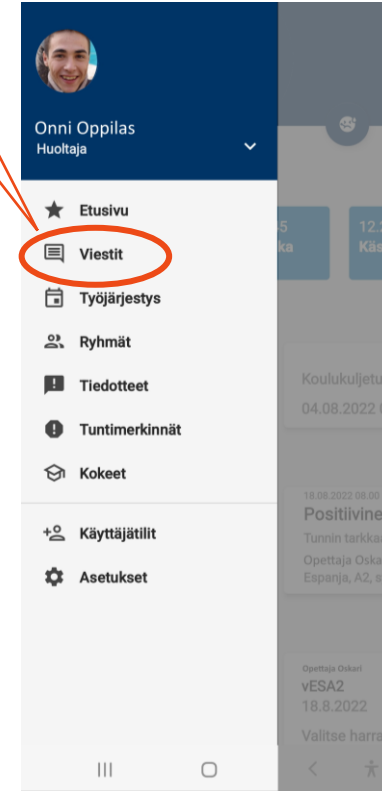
Onni Oppilas
Huoltaja

Etusivu
Viestit
Työjärjestys
Ryhmät
Tiedotteet
Tuntimerkinnät
Kokeet

Käyttäjätilit
Asetukset

5
ka

12.
Käs

Koulukuljetu
04.08.2022

18.08.2022 08.00
Positiivine
Tunnin tarkka
Opettaja Oska
Espanja, A2,

Opettaja Oskari
vESA2
18.8.2022

Valitse harra